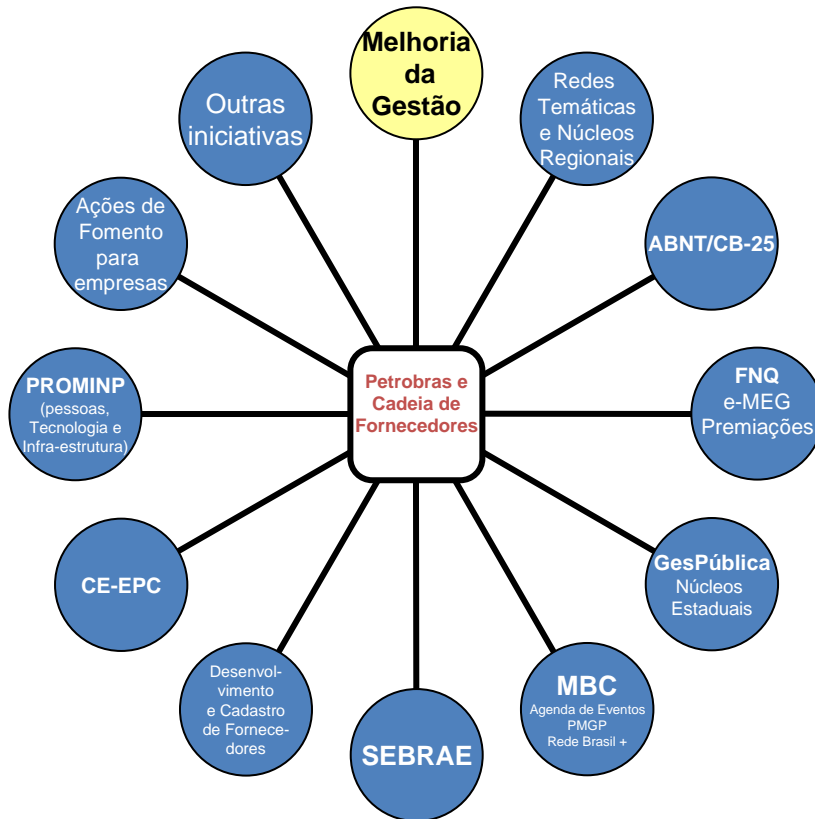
Petrobras e Cadeia de Fornecedores

Melhoria da Gestão

Redes Temáticas e Núcleos Regionais

ABNT/CB-25

FNQ
e-MEG
Premiações

GesPública
Núcleos Estaduais

MBC
Agenda de Eventos
PMGP
Rede Brasil +

SEBRAE

Desenvolvimento e Cadastro de Fornecedores

CE-EPC

PROMINP
(pessoas, Tecnologia e Infra-estrutura)

Ações de Fomento para empresas

Outras iniciativas